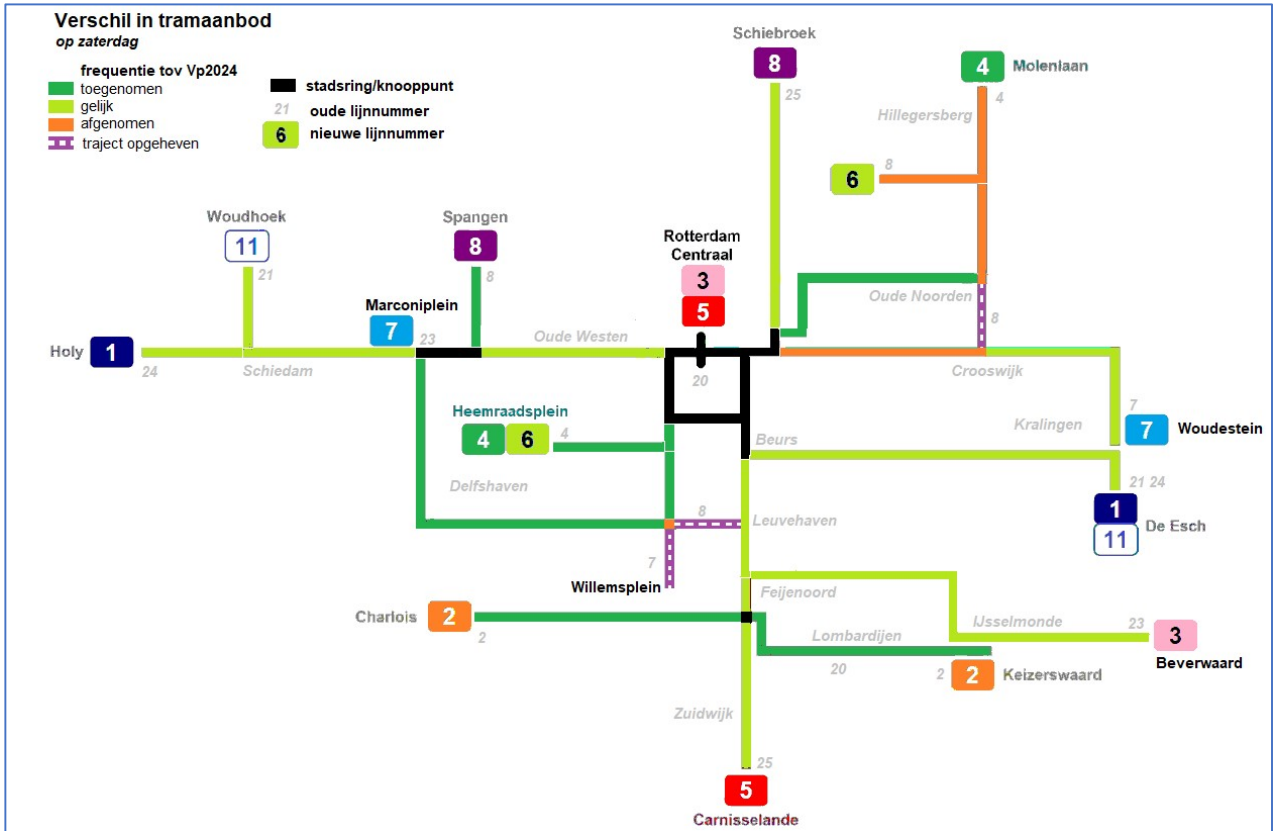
Verschil in tramaanbod
op zaterdag

frequentie tov Vp2024
toegenomen
gelijk
afgenomen
traject opgeheven

stadsring/knooppunt
21 oude lijnnummer
6 nieuwe lijnnummer

Schiebroek
8
25

4 Molenlaan
4
Hillegersberg

8
6

Woudhoek
11
21

Spangen
8
8

Rotterdam Centraal
3
5

Oude Noorden
8

Marconiplein
7
23

Holy
1
24
Schiedam

Oude Westen

20

Crooswijk

Heemraadsplein
4 6
4

Kralingen
7
7 Woudestein

Beurs

21 24
1
11
De Esch

Delfshaven

8
Leuvehaven

7
Willemsplein

Feijenoord

Charlois
2
2

IJsselmonde
23
3
Beverwaard

Lombardijen

20
2
2 Keizerswaard

Zuidwijk

25
5
Carnisselande